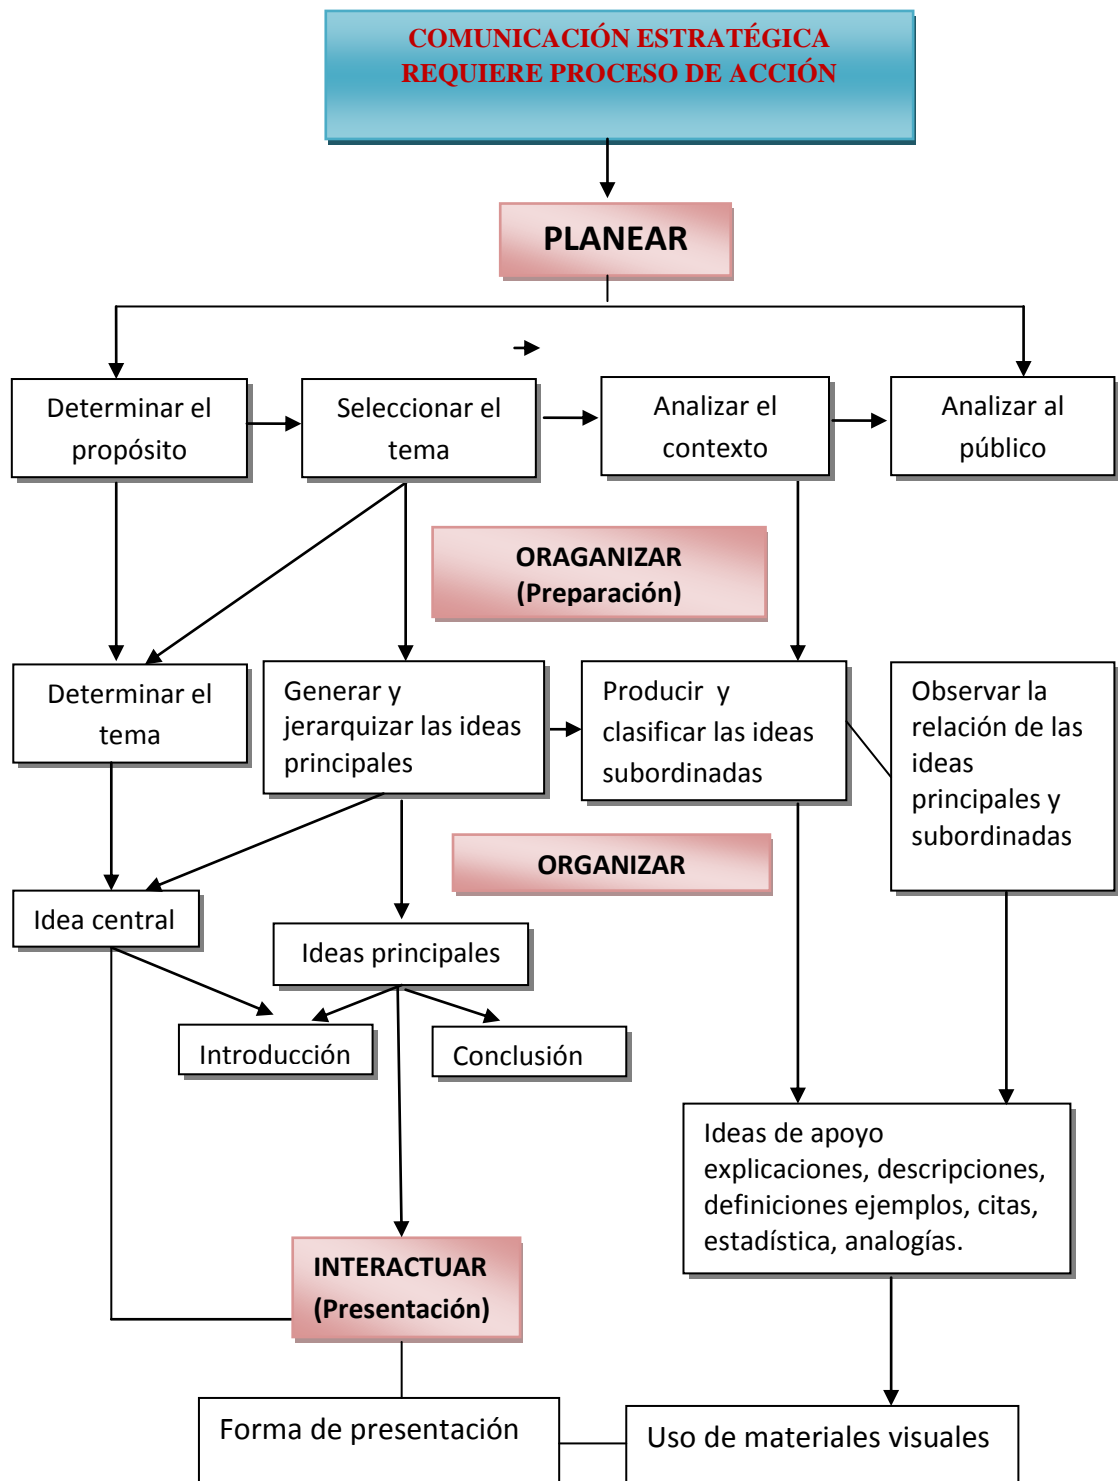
COMUNICACIÓN ESTRATÉGICA REQUIERE PROCESO DE ACCIÓN

PLANEAR

Determinar el propósito

Seleccionar el tema

Analizar el contexto

Analizar al público

ORAGANIZAR (Preparación)

Determinar el tema

Generar y jerarquizar las ideas principales

Producir y clasificar las ideas subordinadas

Observar la relación de las ideas principales y subordinadas

ORGANIZAR

Idea central

Ideas principales

Introducción

Conclusión

Ideas de apoyo explicaciones, descripciones, definiciones ejemplos, citas, estadística, analogías.

INTERACTUAR (Presentación)

Forma de presentación

Uso de materiales visuales